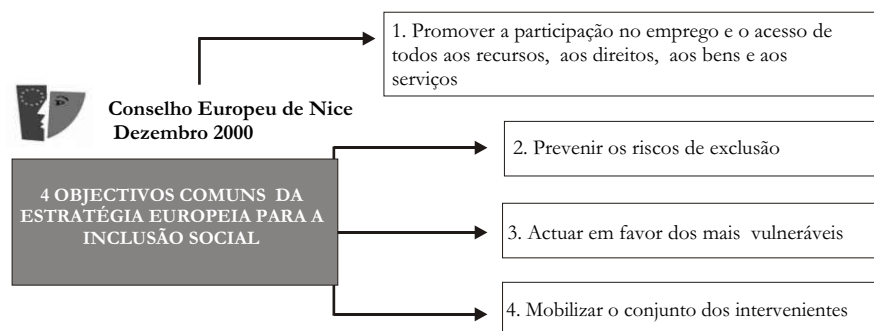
1. Promover a participação no emprego e o acesso de todos aos recursos, aos direitos, aos bens e aos serviços

Conselho Europeu de Nice
Dezembro 2000

4 OBJECTIVOS COMUNS DA ESTRATÉGIA EUROPEIA PARA A INCLUSÃO SOCIAL

2. Prevenir os riscos de exclusão

3. Actuar em favor dos mais vulneráveis

4. Mobilizar o conjunto dos intervenientes